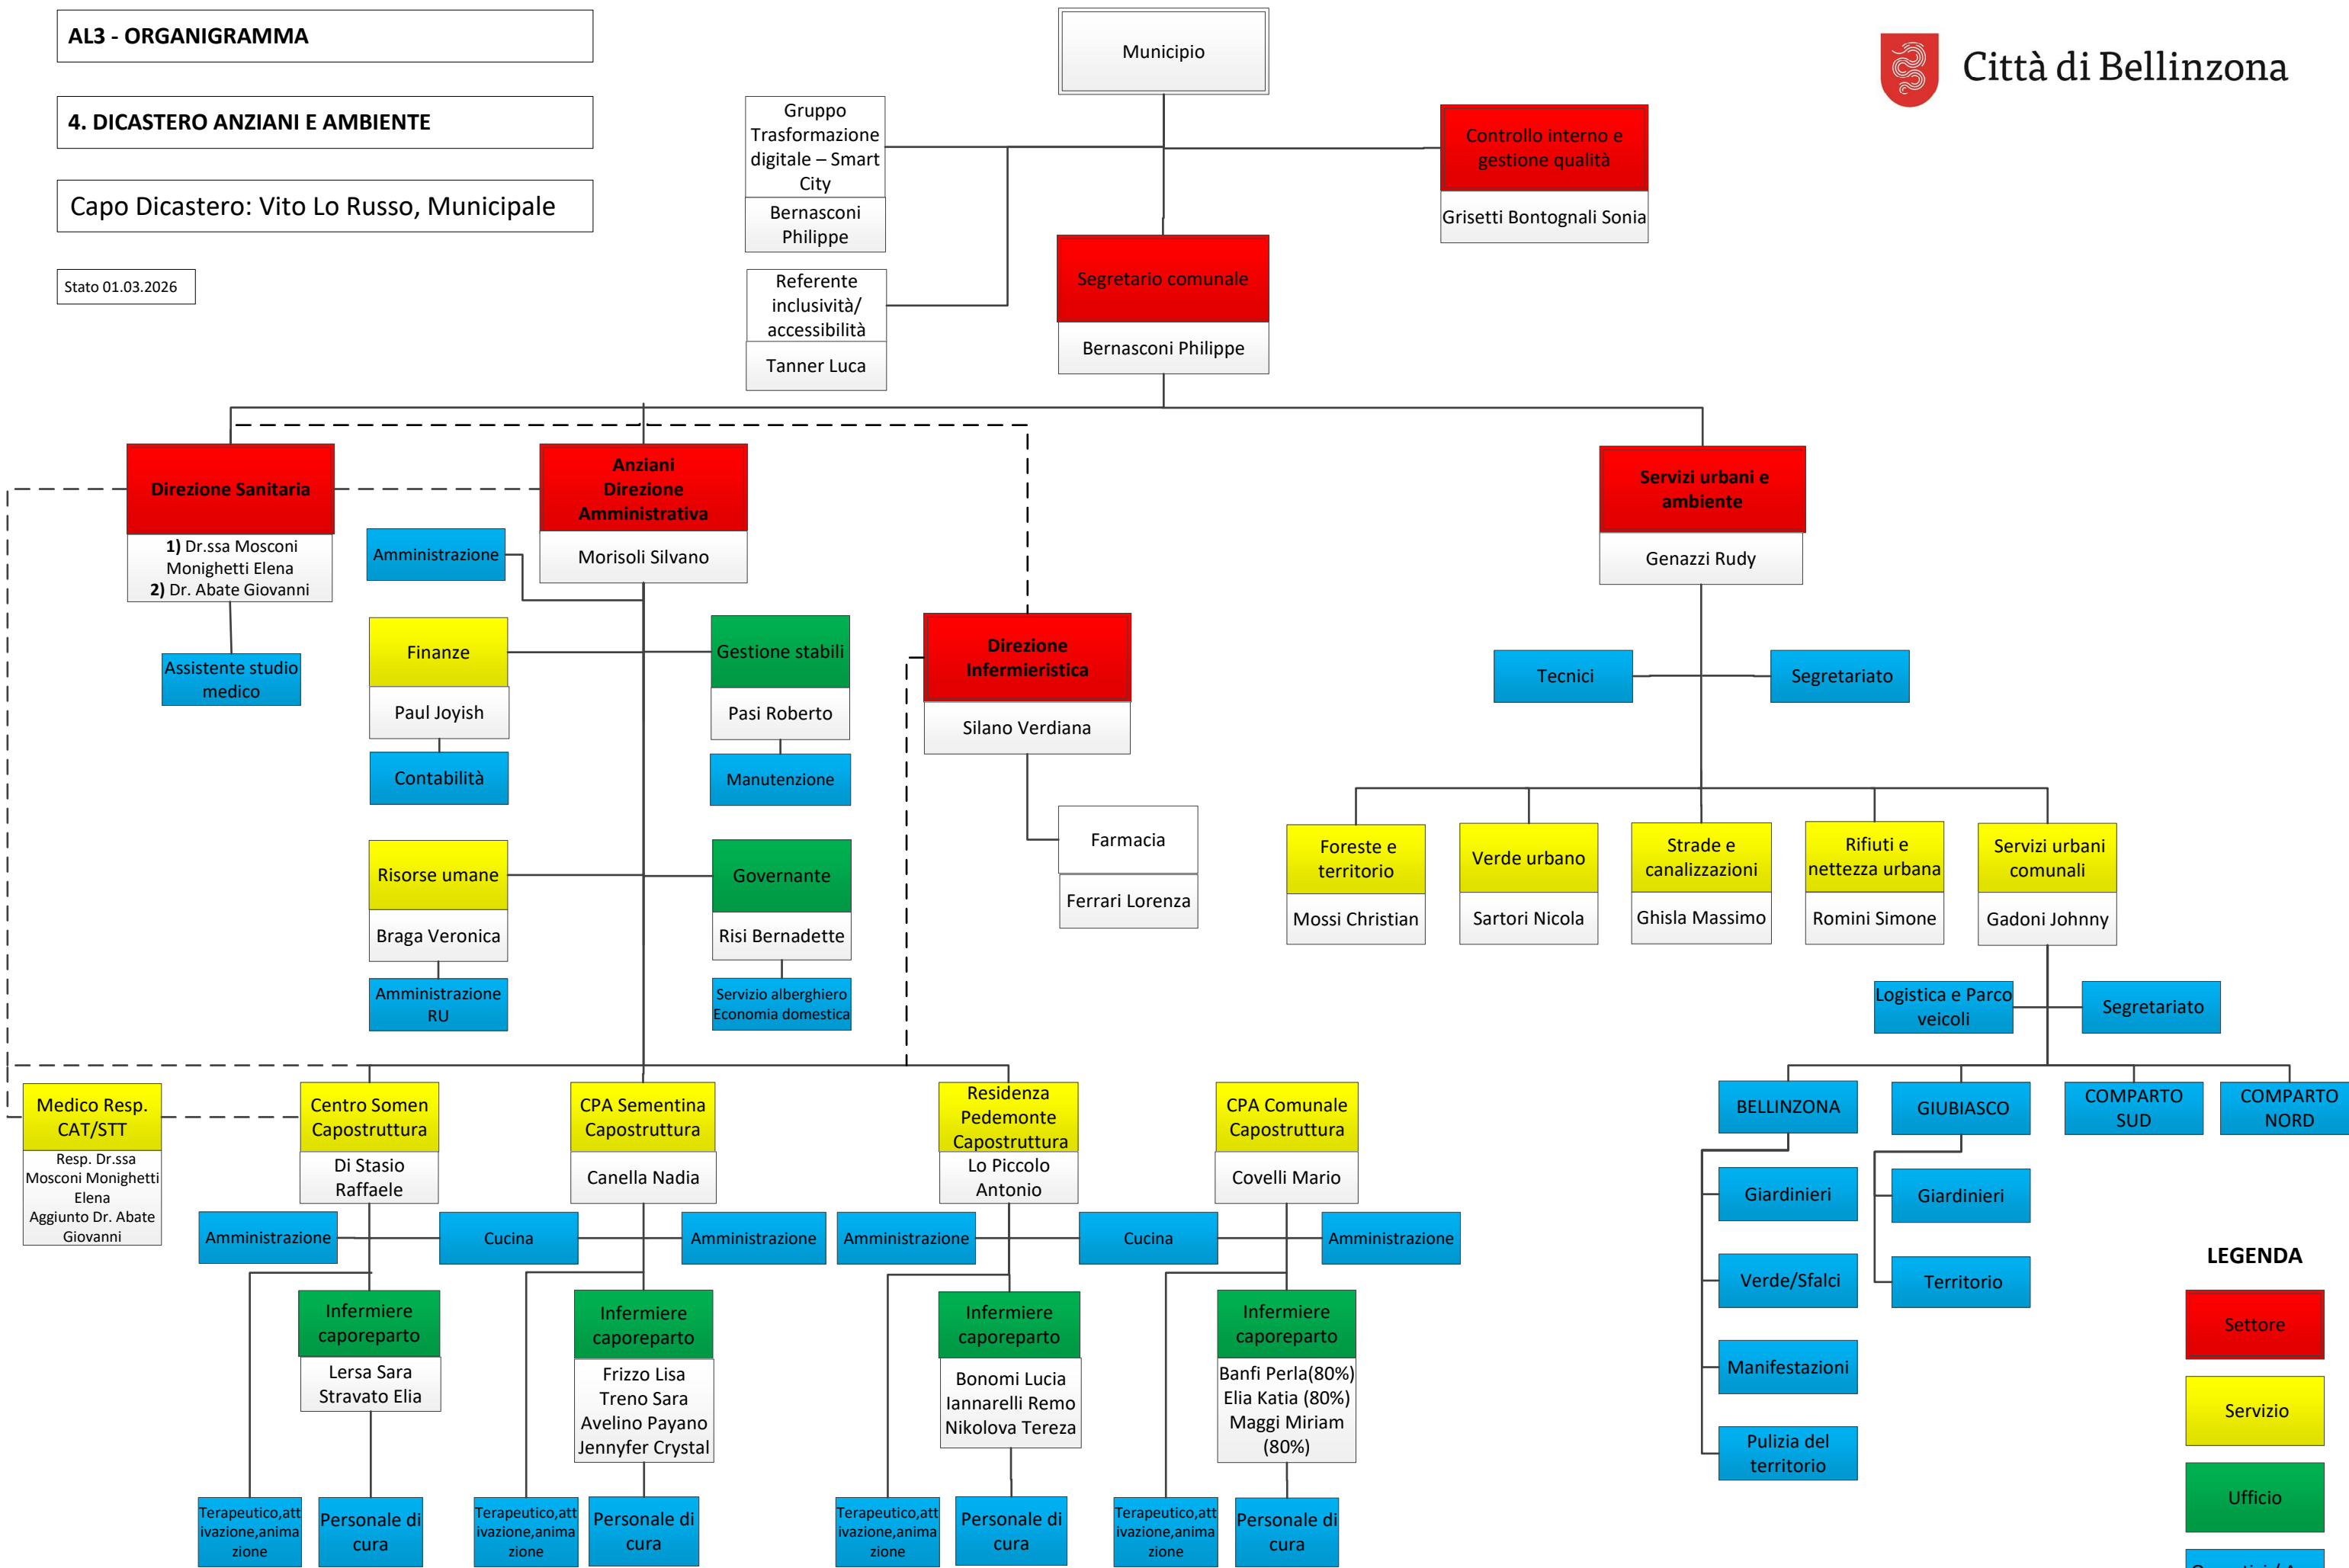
AL3 - ORGANIGRAMMA

4. DICASTERO ANZIANI E AMBIENTE

Capo Dicastero: Vito Lo Russo, Municipale

Stato 01.03.2026

Municipio

Città di Bellinzona

Gruppo Trasformazione digitale – Smart City
Bernasconi Philippe

Referente inclusività/ accessibilità
Tanner Luca

Controllo interno e gestione qualità
Grisetti Bontognali Sonia

Segretario comunale
Bernasconi Philippe

Direzione Sanitaria
1) Dr.ssa Mosconi Monighetti Elena
2) Dr. Abate Giovanni

Assistente studio medico

Amministrazione

Anziani Direzione Amministrativa
Morisoli Silvano

Finanze
Paul Joyish
Contabilità

Gestione stabili
Pasi Roberto
Manutenzione

Risorse umane
Braga Veronica
Amministrazione RU

Governante
Risi Bernadette
Servizio alberghiero Economia domestica

Direzione Infermieristica
Silano Verdiana

Farmacia
Ferrari Lorenza

Servizi urbani e ambiente
Genazzi Rudy

Tecnici

Segretariato

Foreste e territorio
Mossi Christian

Verde urbano
Sartori Nicola

Strade e canalizzazioni
Ghisla Massimo

Rifiuti e nettezza urbana
Romini Simone

Servizi urbani comunali
Gadoni Johnny

Logistica e Parco veicoli

Segretariato

BELLINZONA
Giardinieri
Verde/Sfalci
Manifestazioni
Pulizia del territorio

GIUBIASCO
Giardinieri
Territorio

COMPARTO SUD

COMPARTO NORD

Medico Resp. CAT/STT
Resp. Dr.ssa Mosconi Monighetti Elena
Aggiunto Dr. Abate Giovanni

Centro Somen Capostruttura
Di Stasio Raffaele

CPA Sementina Capostruttura
Canella Nadia

Residenza Pedemonte Capostruttura
Lo Piccolo Antonio

CPA Comunale Capostruttura
Covelli Mario

Amministrazione

Cucina

Amministrazione

Amministrazione

Cucina

Amministrazione

Infermiere caporeparto
Lersa Sara
Stravato Elia

Infermiere caporeparto
Frizzo Lisa
Treno Sara
Avelino Payano
Jennyfer Crystal

Infermiere caporeparto
Bonomi Lucia
Iannarelli Remo
Nikolova Tereza

Infermiere caporeparto
Banfi Perla(80%)
Elia Katia (80%)
Maggi Miriam (80%)

Terapeutico,attivazione,animazione
Personale di cura
Terapeutico,attivazione,animazione
Personale di cura
Terapeutico,attivazione,animazione
Personale di cura
Terapeutico,attivazione,animazione
Personale di cura

LEGENDA
Settore
Servizio
Ufficio
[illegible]